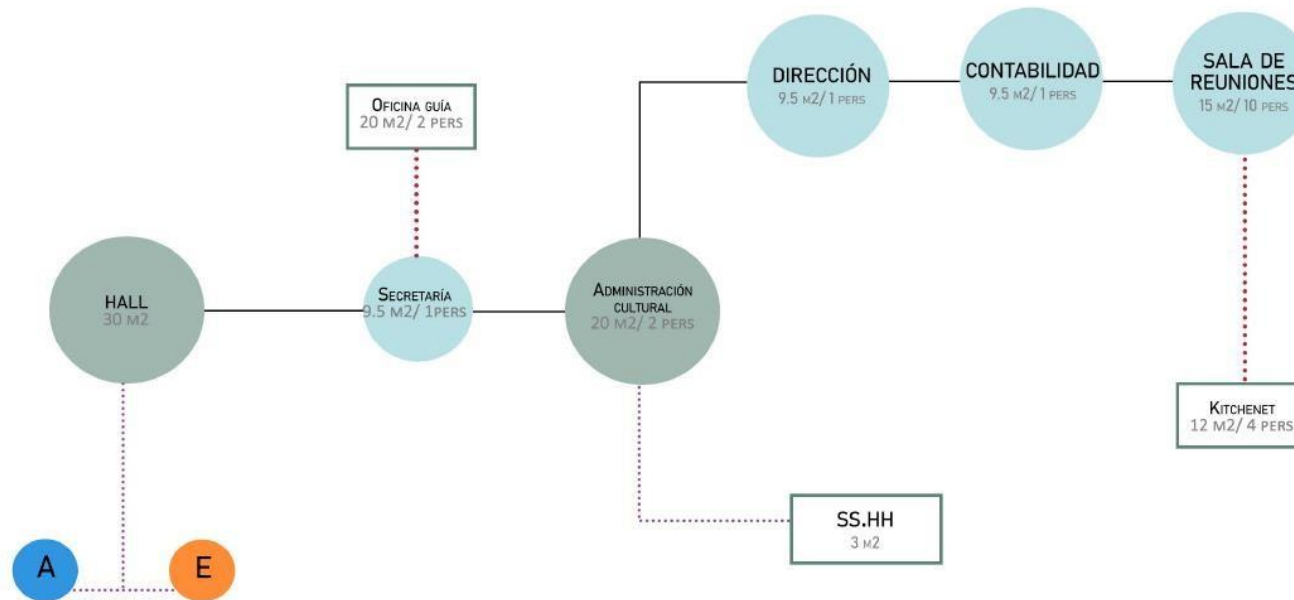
Oficina guía
20 m2/ 2 pers

DIRECCIÓN
9.5 m2/ 1 pers

CONTABILIDAD
9.5 m2/ 1 pers

SALA DE REUNIONES
15 m2/ 10 pers

HALL
30 m2

Secretaría
9.5 m2/ 1pers

Administración cultural
20 m2/ 2 pers

Kitchenet
12 m2/ 4 pers

SS.HH
3 m2

A

E